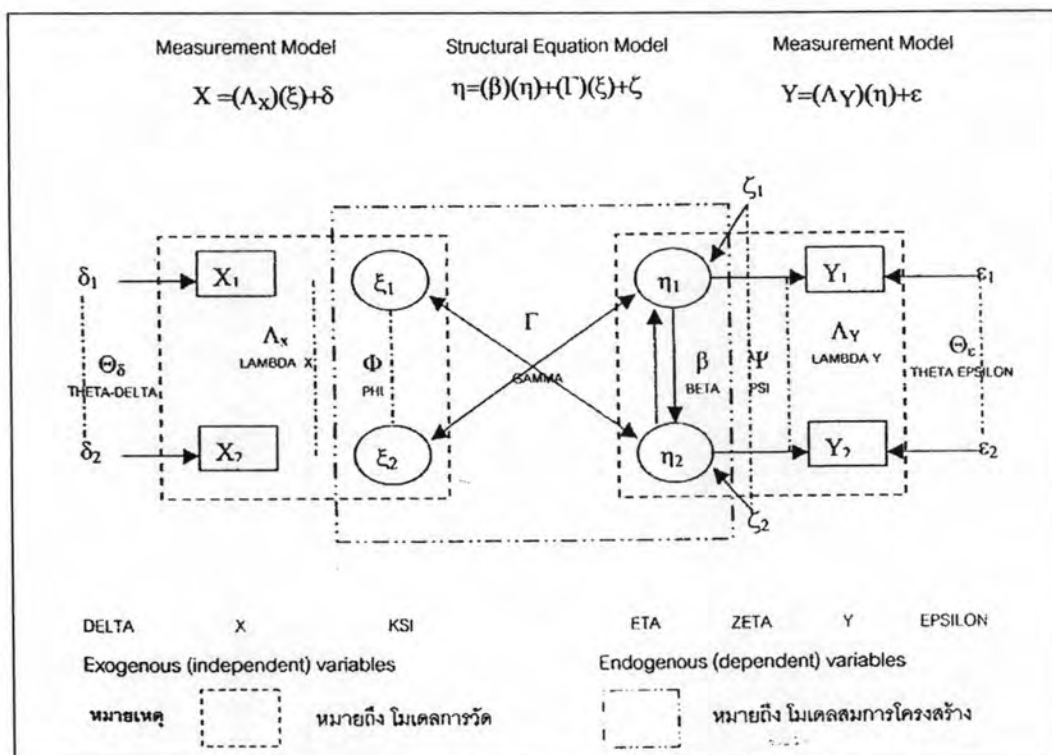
Measurement Model

$X=(\Lambda_X)(\xi)+\delta$

Structural Equation Model

$\eta=(\beta)(\eta)+(\Gamma)(\xi)+\zeta$

Measurement Model

$Y=(\Lambda_Y)(\eta)+\varepsilon$

$\delta_1$ $X_1$ $\xi_1$ $\Gamma$ $\zeta_1$ $\eta_1$ $Y_1$ $\varepsilon_1$

$\Lambda_x$ LAMBDA X

$\Theta_\delta$ THETA-DELTA

$\Phi$ PHI

GAMMA

$\beta$ BETA

$\Psi$ PSI

$\Lambda_Y$ LAMBDA Y

$\Theta_\varepsilon$ THETA EPSILON

$\delta_2$ $X_2$ $\xi_2$ $\eta_2$ $Y_2$ $\varepsilon_2$ $\zeta_2$

DELTA X KSI ETA ZETA Y EPSILON

Exogenous (independent) variables

Endogenous (dependent) variables

หมายเหตุ หมายถึง โมเดลการวัด หมายถึง โมเดลสมการโครงสร้าง